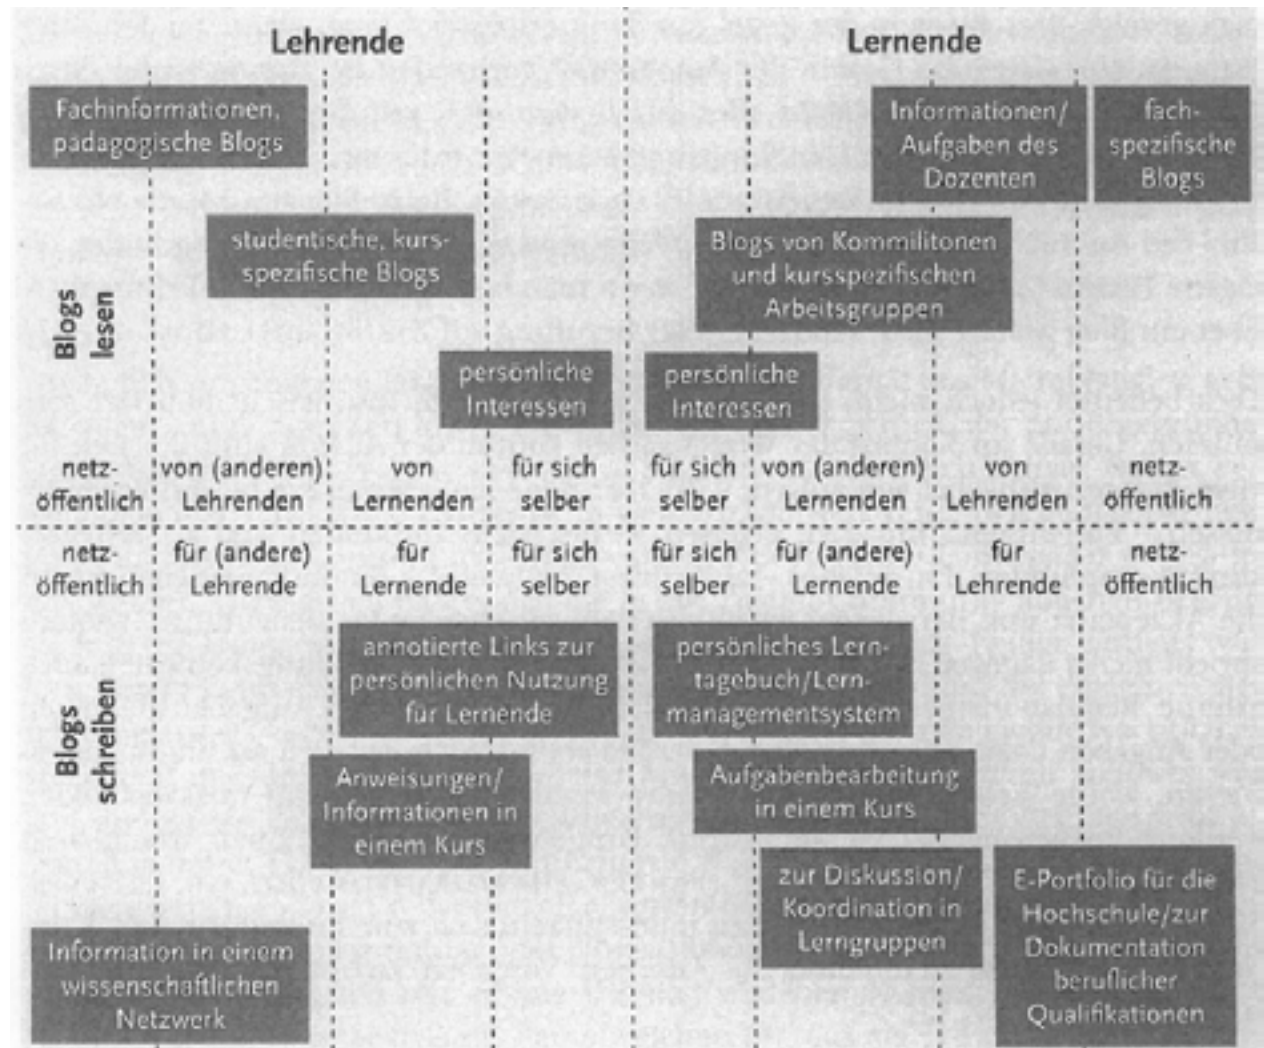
Lehrende

Lernende

Fachinformationen, pädagogische Blogs

Informationen/ Aufgaben des Dozenten

fach-spezifische Blogs

studentische, kurs-spezifische Blogs

Blogs von Kommilitonen und kursspezifischen Arbeitsgruppen

Blogs lesen

persönliche Interessen

persönliche Interessen

| netz-öffentlich | von (anderen) Lehrenden | von Lernenden | für sich selber | für sich selber | von (anderen) Lernenden | von Lehrenden | netz-öffentlich |
|---|---|---|---|---|---|---|---|
| netz-öffentlich | für (andere) Lehrende | für Lernende | für sich selber | für sich selber | für (andere) Lernende | für Lehrende | netz-öffentlich |

annotierte Links zur persönlichen Nutzung für Lernende

persönliches Lerntagebuch/Lernmanagementsystem

Blogs schreiben

Anweisungen/ Informationen in einem Kurs

Aufgabenbearbeitung in einem Kurs

zur Diskussion/ Koordination in Lerngruppen

E-Portfolio für die Hochschule/zur Dokumentation beruflicher Qualifikationen

Information in einem wissenschaftlichen Netzwerk